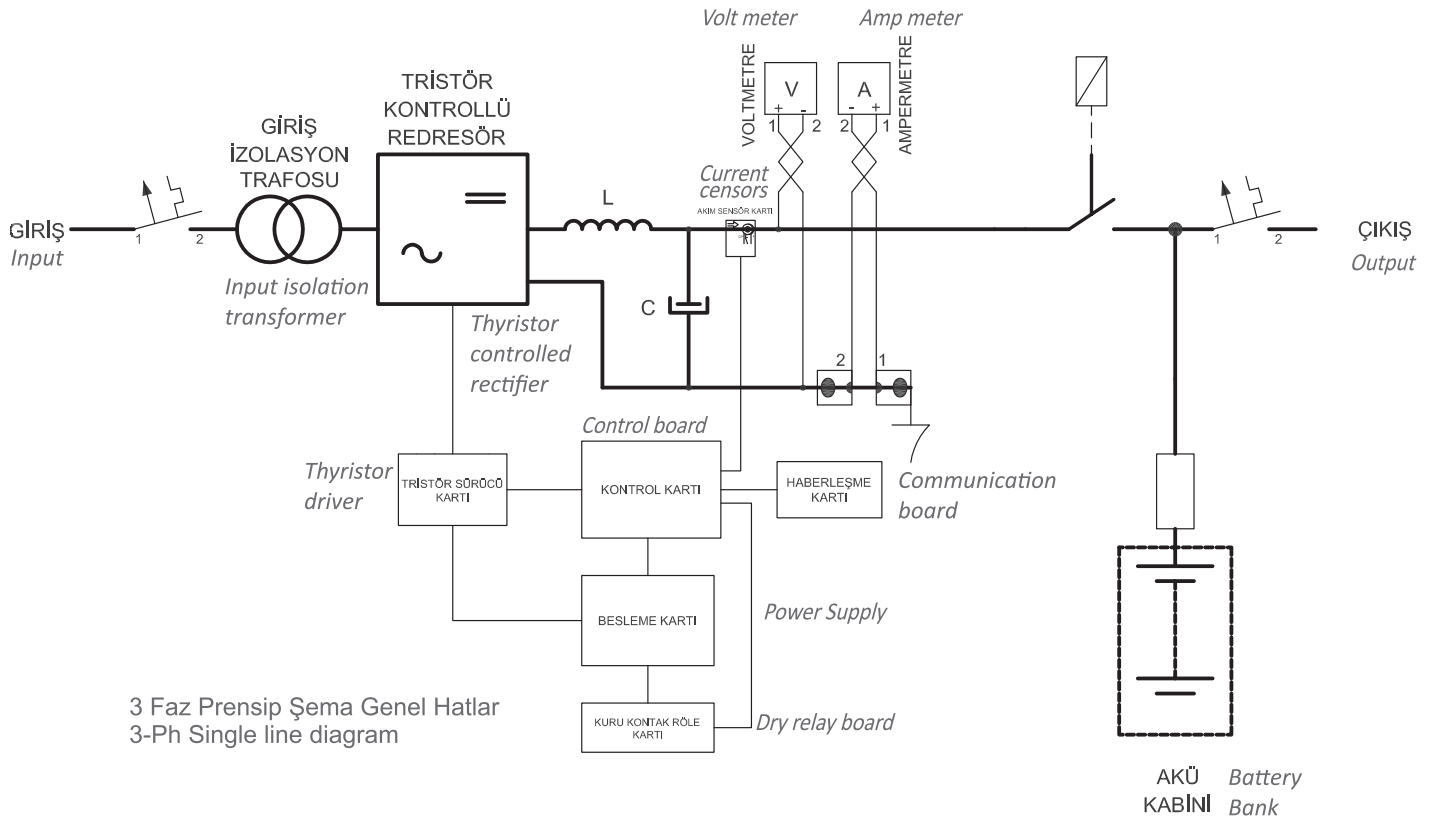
Volt meter

Amp meter

TRİSTÖR KONTROLLÜ REDRESÖR

GİRİŞ İZOLASYON TRAFOSU

VOLTMETRE

V

+ -

1 2

A

- +

2 1

AMPERMETRE

Current censors

AKIM SENSÖR KARTI

L

GİRİŞ
Input

1 2

Input isolation transformer

Thyristor controlled rectifier

C

2 1

ÇIKIŞ
Output

1 2

Control board

Thyristor driver

TRİSTÖR SÜRÜCÜ KARTI

KONTROL KARTI

HABERLEŞME KARTI

Communication board

BESLEME KARTI

Power Supply

KURU KONTAK RÖLE KARTI

Dry relay board

3 Faz Prensip Şema Genel Hatlar
3-Ph Single line diagram

AKÜ KABİNİ
Battery Bank